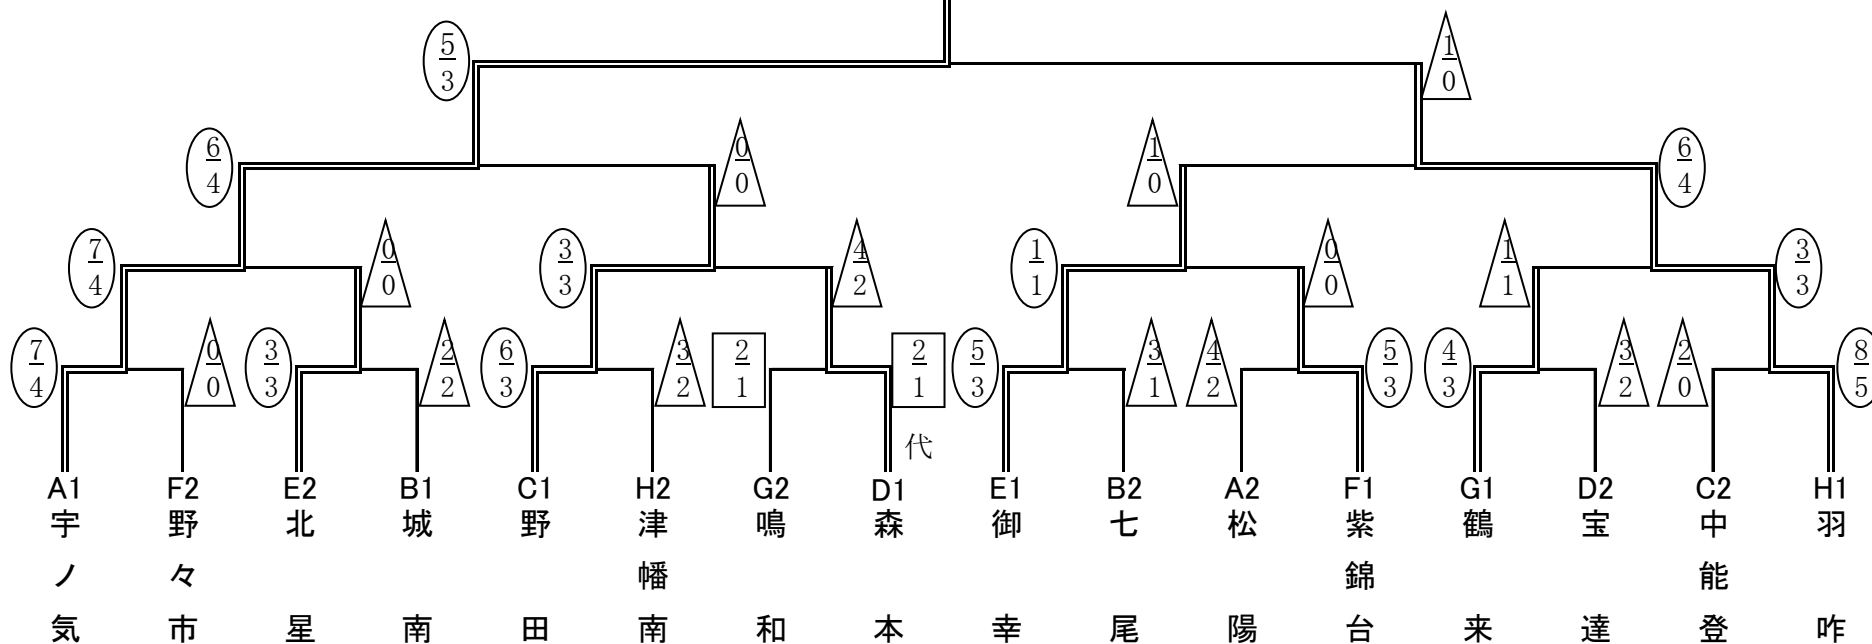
$\frac{5}{3}$ $\frac{1}{0}$

$\frac{6}{4}$ $\frac{0}{0}$ $\frac{1}{0}$ $\frac{6}{4}$

$\frac{7}{4}$ $\frac{0}{0}$ $\frac{3}{3}$ $\frac{4}{2}$ $\frac{1}{1}$ $\frac{0}{0}$ $\frac{1}{1}$ $\frac{3}{3}$

$\frac{7}{4}$ $\frac{0}{0}$ $\frac{3}{3}$ $\frac{2}{2}$ $\frac{6}{3}$ $\frac{3}{2}$ $\frac{2}{1}$ $\frac{2}{1}$ $\frac{5}{3}$ $\frac{3}{1}$ $\frac{4}{2}$ $\frac{5}{3}$ $\frac{4}{3}$ $\frac{3}{2}$ $\frac{2}{0}$ $\frac{8}{5}$

代

| A1 | F2 | E2 | B1 | C1 | H2 | G2 | D1 | E1 | B2 | A2 | F1 | G1 | D2 | C2 | H1 |
|---|---|---|---|---|---|---|---|---|---|---|---|---|---|---|---|
| 宇ノ気 | 野々市 | 北星 | 城南 | 野田 | 津幡南 | 鳴和 | 森本 | 御幸 | 七尾 | 松陽 | 紫錦台 | 鶴来 | 宝達 | 中能登 | 羽咋 |